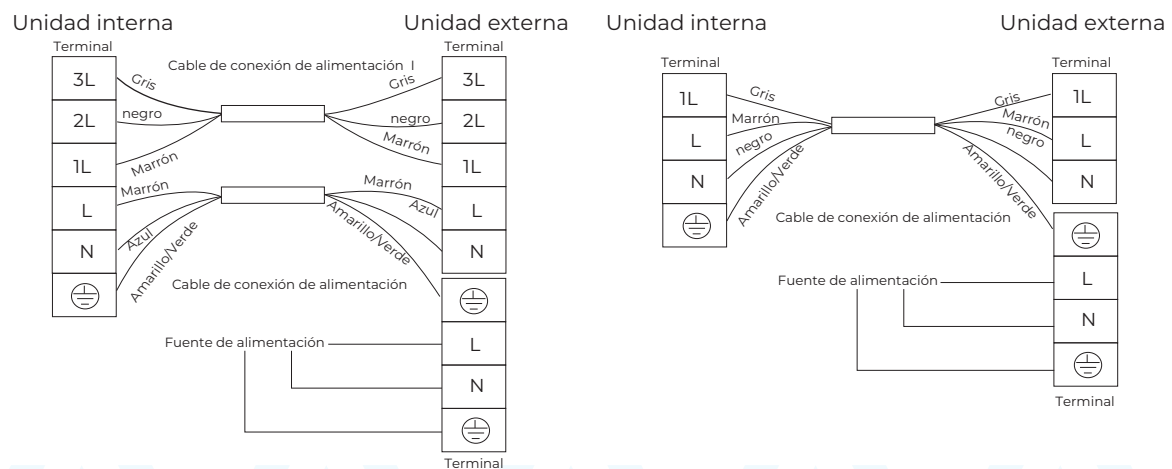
Unidad interna

Unidad externa

Terminal

Terminal

Cable de conexión de alimentación I

| 3L |
|---|
| 2L |
| 1L |
| L |
| N |
| ⏚ |

Gris
negro
Marrón
Marrón
Azul
Amarillo/Verde

Gris
negro
Marrón
Marrón
Azul
Amarillo/Verde

| 3L |
|---|
| 2L |
| 1L |
| L |
| N |

Cable de conexión de alimentación

Fuente de alimentación

| ⏚ |
|---|
| L |
| N |
| ⏚ |

Terminal

Unidad interna

Unidad externa

Terminal

| 1L |
|---|
| L |
| N |
| ⏚ |

Gris
Marrón
negro
Amarillo/Verde

Gris
Marrón
negro
Amarillo/Verde

Terminal

| 1L |
|---|
| L |
| N |

Cable de conexión de alimentación

Fuente de alimentación

| ⏚ |
|---|
| L |
| N |
| ⏚ |

Terminal